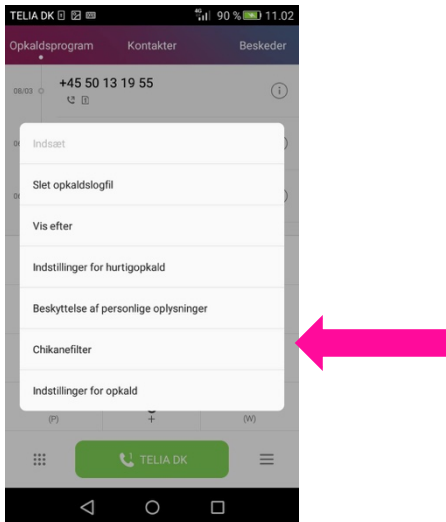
TELIA DK 90 % 11.02

Opkaldsprogram Kontakter Beskeder

08/03 +45 50 13 19 55

Indsæt

Slet opkaldslogfil

Vis efter

Indstillinger for hurtigopkald

Beskyttelse af personlige oplysninger

Chikanefilter

Indstillinger for opkald

(P) + (W)

TELIA DK